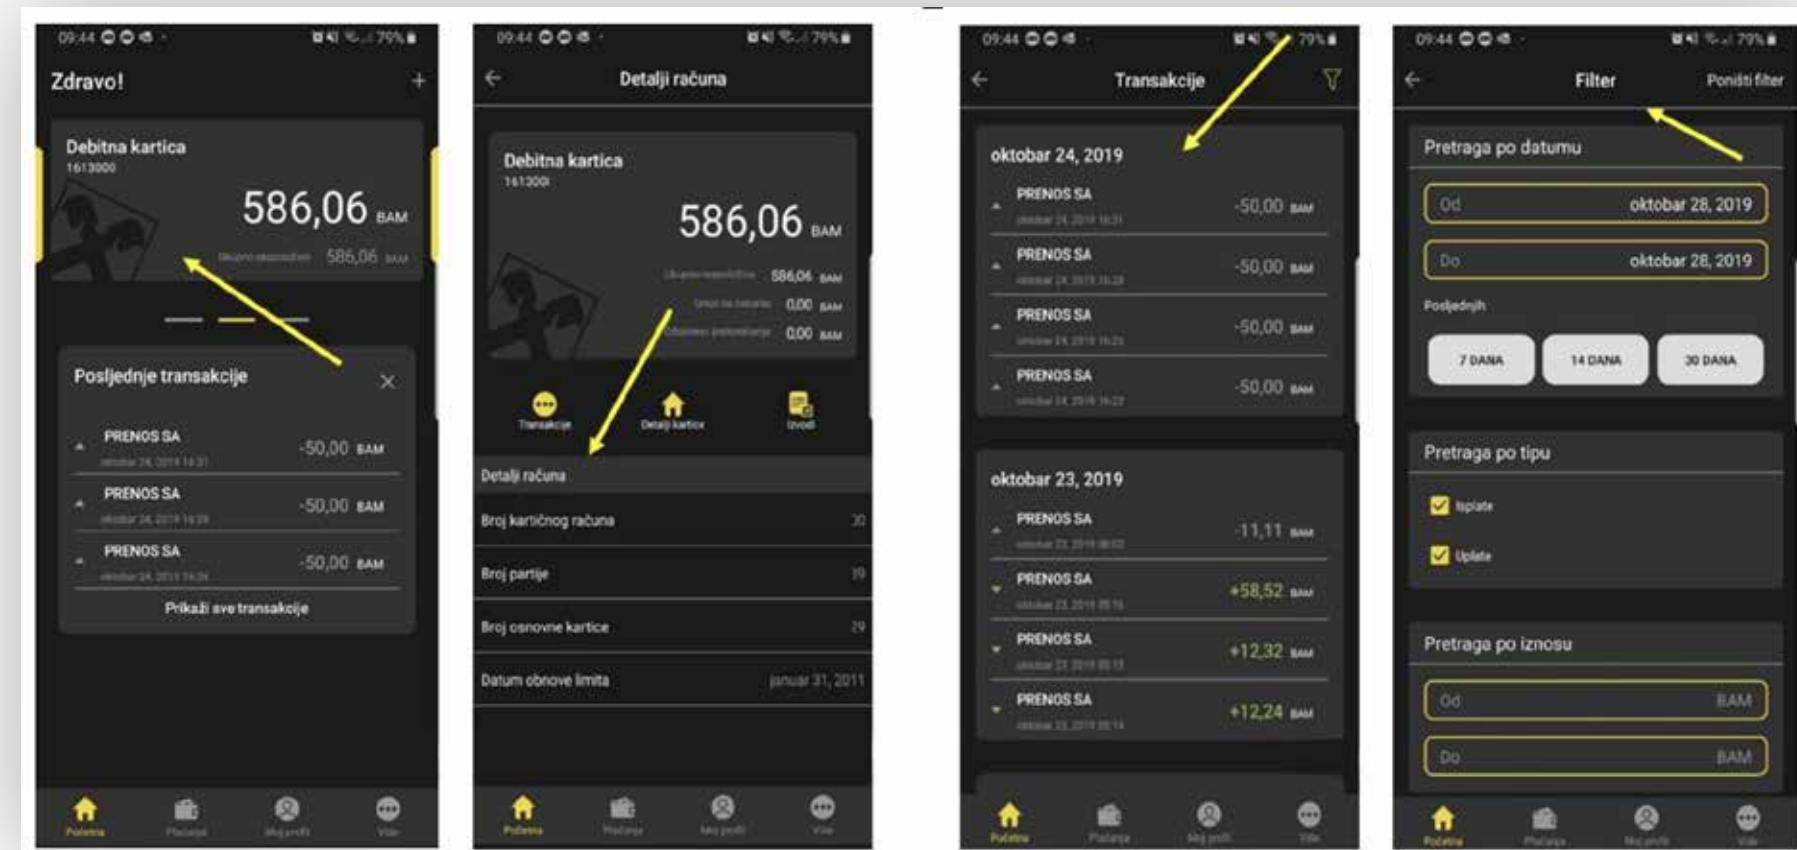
09:44 79%

Zdravo!

+

Debitna kartica
1613000

586,06 BAM

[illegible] 586,06 BAM

Posljednje transakcije

×

PRENOS SA
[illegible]
-50,00 BAM

PRENOS SA
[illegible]
-50,00 BAM

PRENOS SA
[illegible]
-50,00 BAM

Prikaži sve transakcije

Početna Plaćanja Moj profil Više

09:44 79%

Detalji računa

Debitna kartica
161300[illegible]

586,06 BAM

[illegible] 586,06 BAM
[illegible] 0,00 BAM
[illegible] 0,00 BAM

Transakcije Detalji kartice Izvodi

Detalji računa

Broj kartičnog računa 30

Broj partije 19

Broj osnovne kartice 29

Datum obnove limita januar 31, 2011

Početna Plaćanja Moj profil Više

09:44 79%

Transakcije

oktobar 24, 2019

PRENOS SA
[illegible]
-50,00 BAM

PRENOS SA
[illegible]
-50,00 BAM

PRENOS SA
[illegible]
-50,00 BAM

PRENOS SA
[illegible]
-50,00 BAM

oktobar 23, 2019

PRENOS SA
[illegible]
-11,11 BAM

PRENOS SA
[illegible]
+58,52 BAM

PRENOS SA
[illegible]
+12,32 BAM

PRENOS SA
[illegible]
+12,24 BAM

Početna Plaćanja Moj profil Više

09:44 79%

Filter

Poništi filter

Pretraga po datumu

Od oktobar 28, 2019

Do oktobar 28, 2019

Posljednjih

7 DANA 14 DANA 30 DANA

Pretraga po tipu

Isplate

Uplate

Pretraga po iznosu

Od BAM

Do BAM

Početna Plaćanja Moj profil Više